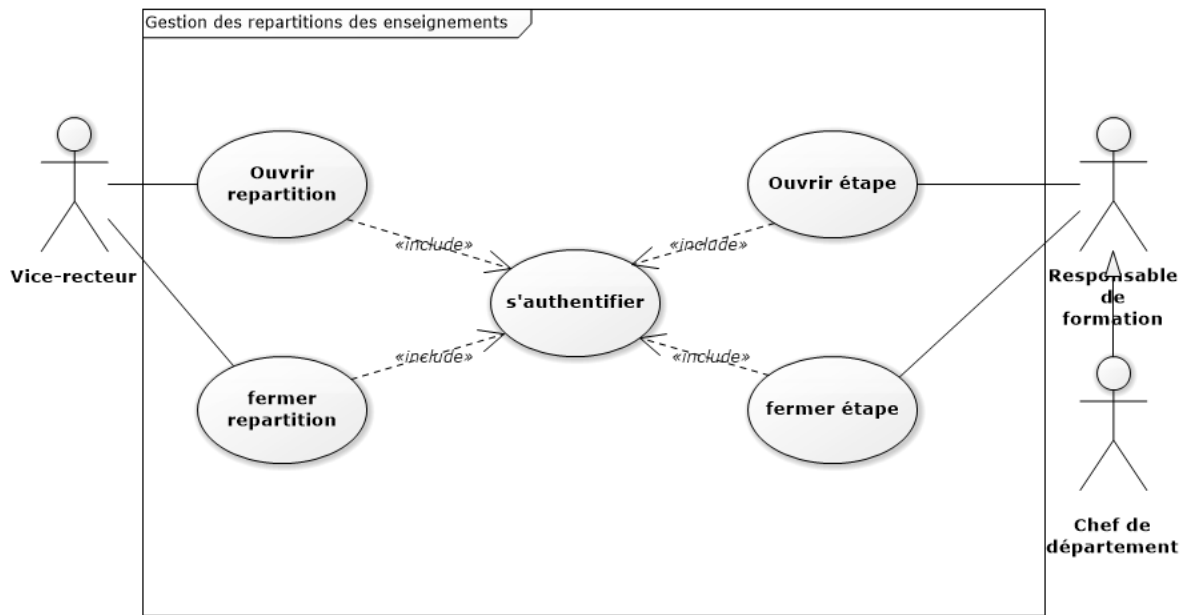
Gestion des repartitions des enseignements

Vice-recteur

Ouvrir repartition

fermer repartition

«include»

«include»

s'authentifier

«include»

«include»

Ouvrir étape

fermer étape

Responsable de formation

Chef de département